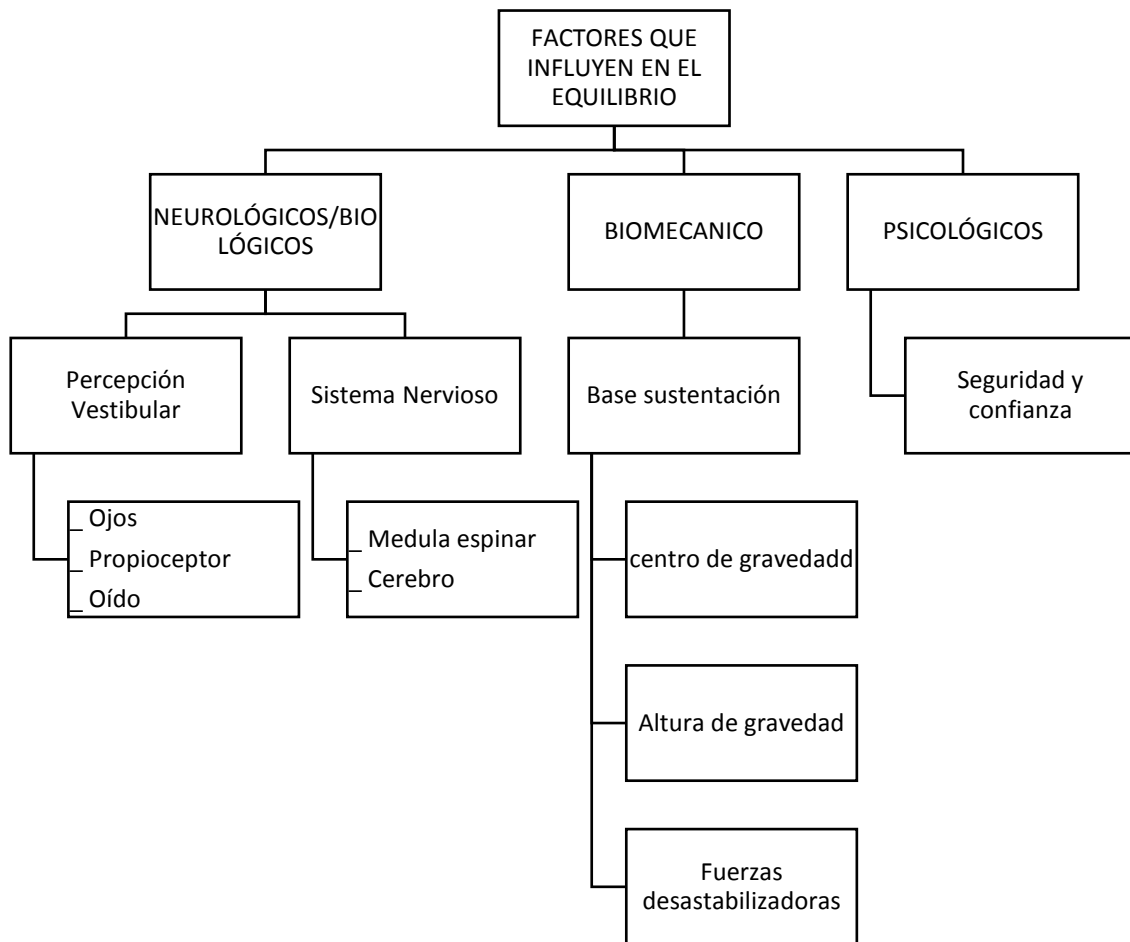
FACTORES QUE INFLUYEN EN EL EQUILIBRIO

NEUROLÓGICOS/BIOLÓGICOS

BIOMECANICO

PSICOLÓGICOS

Percepción Vestibular

Sistema Nervioso

Base sustentación

Seguridad y confianza

_ Ojos
_ Propioceptor
_ Oído

_ Medula espinar
_ Cerebro

centro de gravedadd

Altura de gravedad

Fuerzas desastabilizadoras